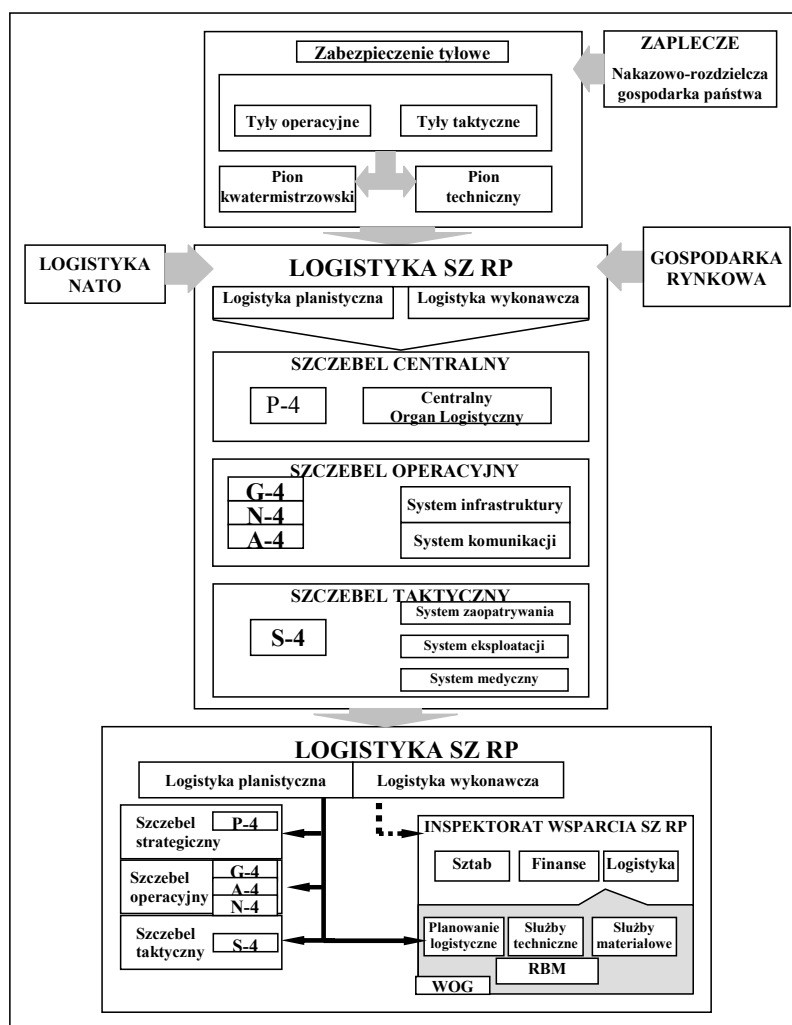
Zabezpieczenie tyłowe

ZAPLECZE

Nakazowo-rozdzielcza gospodarka państwa

Tyły operacyjne

Tyły taktyczne

Pion kwatermistrzowski

Pion techniczny

LOGISTYKA NATO

LOGISTYKA SZ RP

GOSPODARKA RYNKOWA

Logistyka planistyczna

Logistyka wykonawcza

SZCZEBEL CENTRALNY

P-4

Centralny Organ Logistyczny

SZCZEBEL OPERACYJNY

G-4

N-4

A-4

System infrastruktury

System komunikacji

SZCZEBEL TAKTYCZNY

S-4

System zaopatrywania

System eksploatacji

System medyczny

LOGISTYKA SZ RP

Logistyka planistyczna

Logistyka wykonawcza

Szczebel strategiczny

P-4

Szczebel operacyjny

G-4

A-4

N-4

Szczebel taktyczny

S-4

INSPEKTORAT WSPARCIA SZ RP

Sztab

Finanse

Logistyka

Planowanie logistyczne

Służby techniczne

Służby materiałowe

RBM

WOG